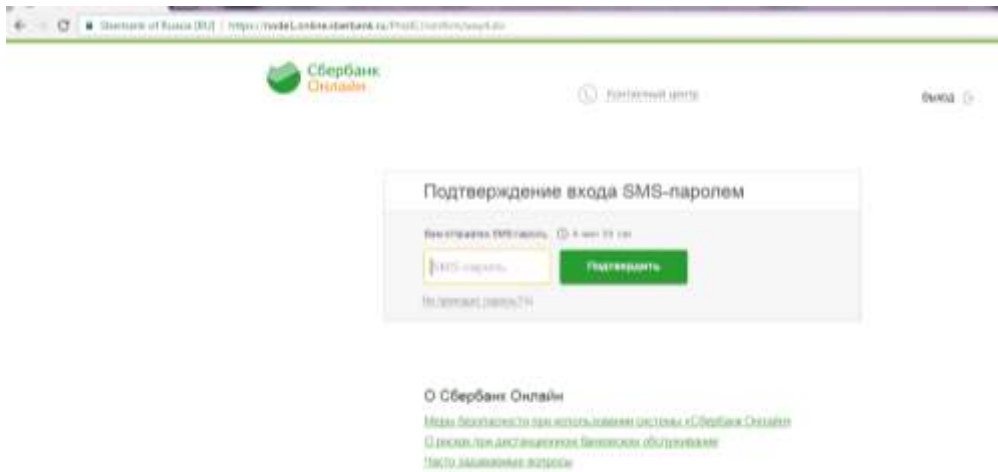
Sberbank of Russia [RU] | https://node1.online.sberbank.ru/PhizIC/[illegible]

Сбербанк Онлайн

Контактный центр

Выход

Подтверждение входа SMS-паролем

Вам отправлен SMS-пароль. 4 мин 55 сек

SMS-пароль

Подтвердить

Не приходит пароль?

О Сбербанк Онлайн

Меры безопасности при использовании системы «Сбербанк Онлайн»

О рисках при дистанционном банковском обслуживании

Часто задаваемые вопросы